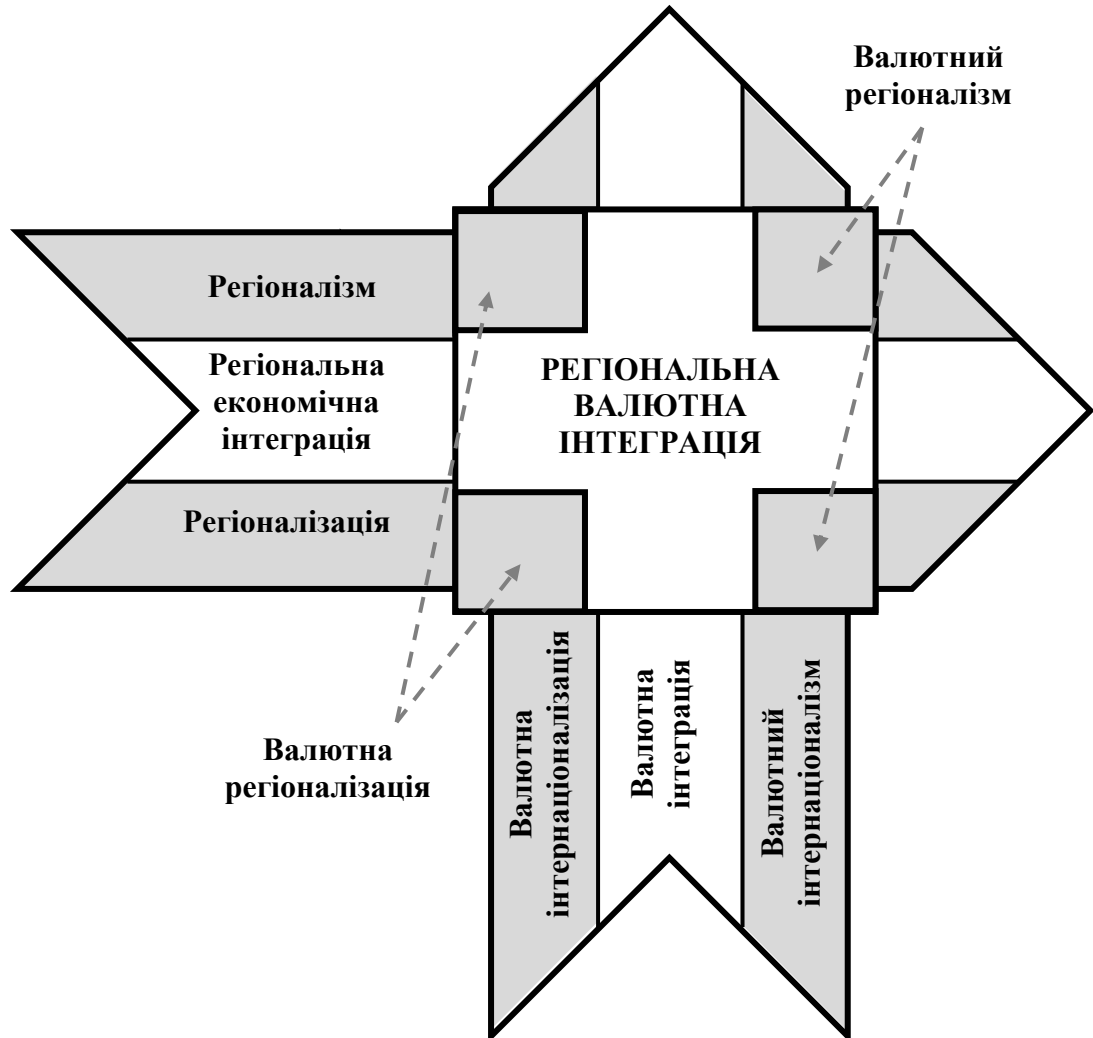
Валютний регіоналізм

Регіоналізм

Регіональна економічна інтеграція

Регіоналізація

РЕГІОНАЛЬНА ВАЛЮТНА ІНТЕГРАЦІЯ

Валютна інтернаціоналізація

Валютна інтеграція

Валютний інтернаціоналізм

Валютна регіоналізація